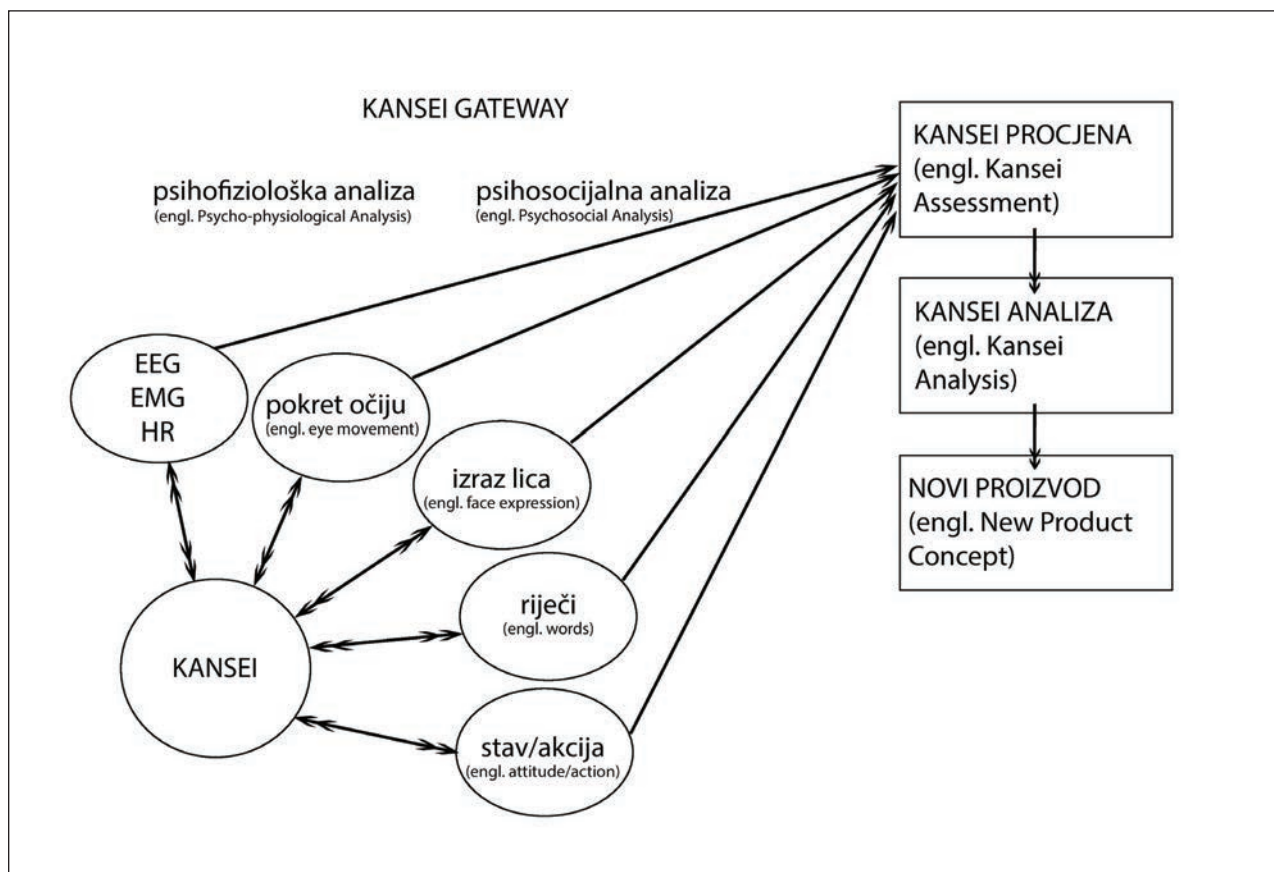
KANSEI GATEWAY

psihofiziološka analiza
(engl. Psycho-physiological Analysis)

psihosocijalna analiza
(engl. Psychosocial Analysis)

KANSEI PROCJENA (engl. Kansei Assessment)

KANSEI ANALIZA (engl. Kansei Analysis)

NOVI PROIZVOD (engl. New Product Concept)

EEG
EMG
HR

pokret očiju
(engl. eye movement)

izraz lica
(engl. face expression)

riječi
(engl. words)

KANSEI

stav/akcija
(engl. attitude/action)